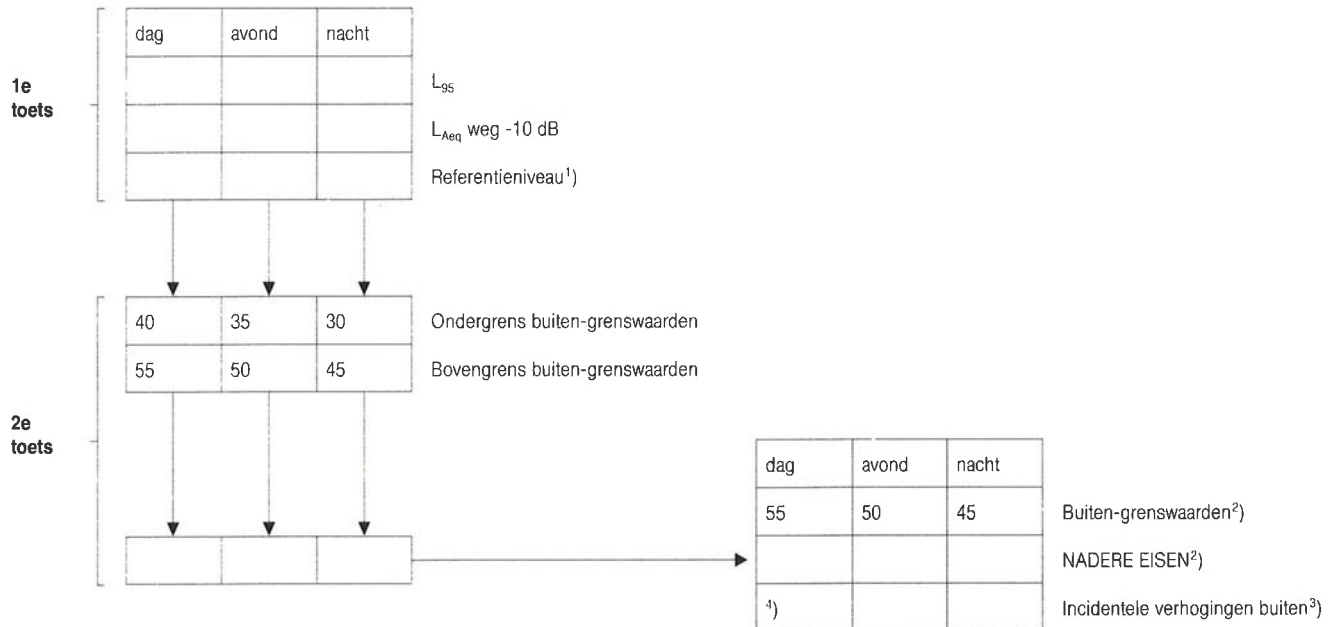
1e
toets

| dag | avond | nacht | |
|---|---|---|---|
| | | | $L_{95}$ |
| | | | $L_{Aeq}$ weg -10 dB |
| | | | Referentieniveau$^{1}$) |

2e
toets

| 40 | 35 | 30 | Ondergrens buiten-grenswaarden |
|---|---|---|---|
| 55 | 50 | 45 | Bovengrens buiten-grenswaarden |

| dag | avond | nacht | |
|---|---|---|---|
| 55 | 50 | 45 | Buiten-grenswaarden$^{2}$) |
| | | | NADERE EISEN$^{2}$) |
| $^{4}$) | | | Incidentele verhogingen buiten$^{3}$) |